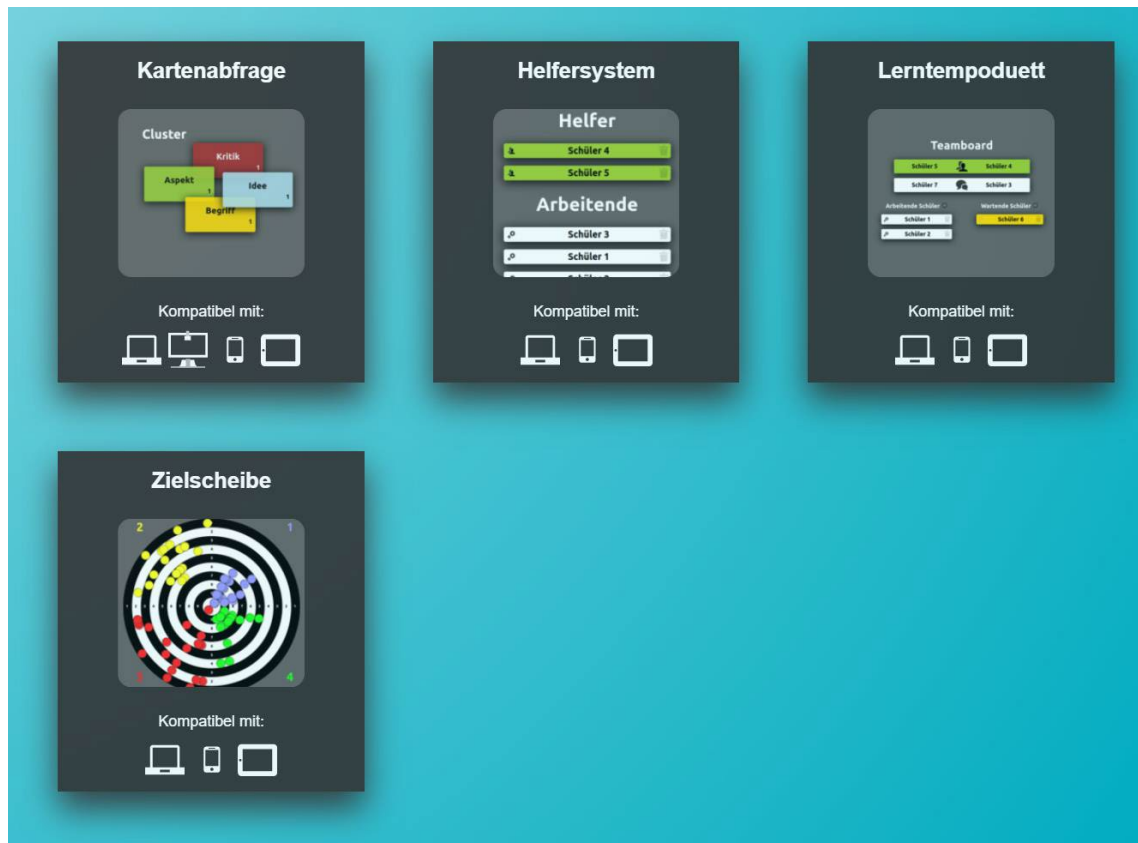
Kartenabfrage

Cluster
Kritik
1
Aspekt
1
Idee
1
Begriff
1

Kompatibel mit:

Helfersystem

Helfer
Schüler 4
Schüler 5
Arbeitende
Schüler 3
Schüler 1
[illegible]

Kompatibel mit:

Lerntempoduett

Teamboard
Schüler 5
Schüler 4
Schüler 7
Schüler 3
Arbeitende Schüler
Wartende Schüler
Schüler 1
Schüler 6
Schüler 2

Kompatibel mit:

Zielscheibe

2
1
3
4

Kompatibel mit: